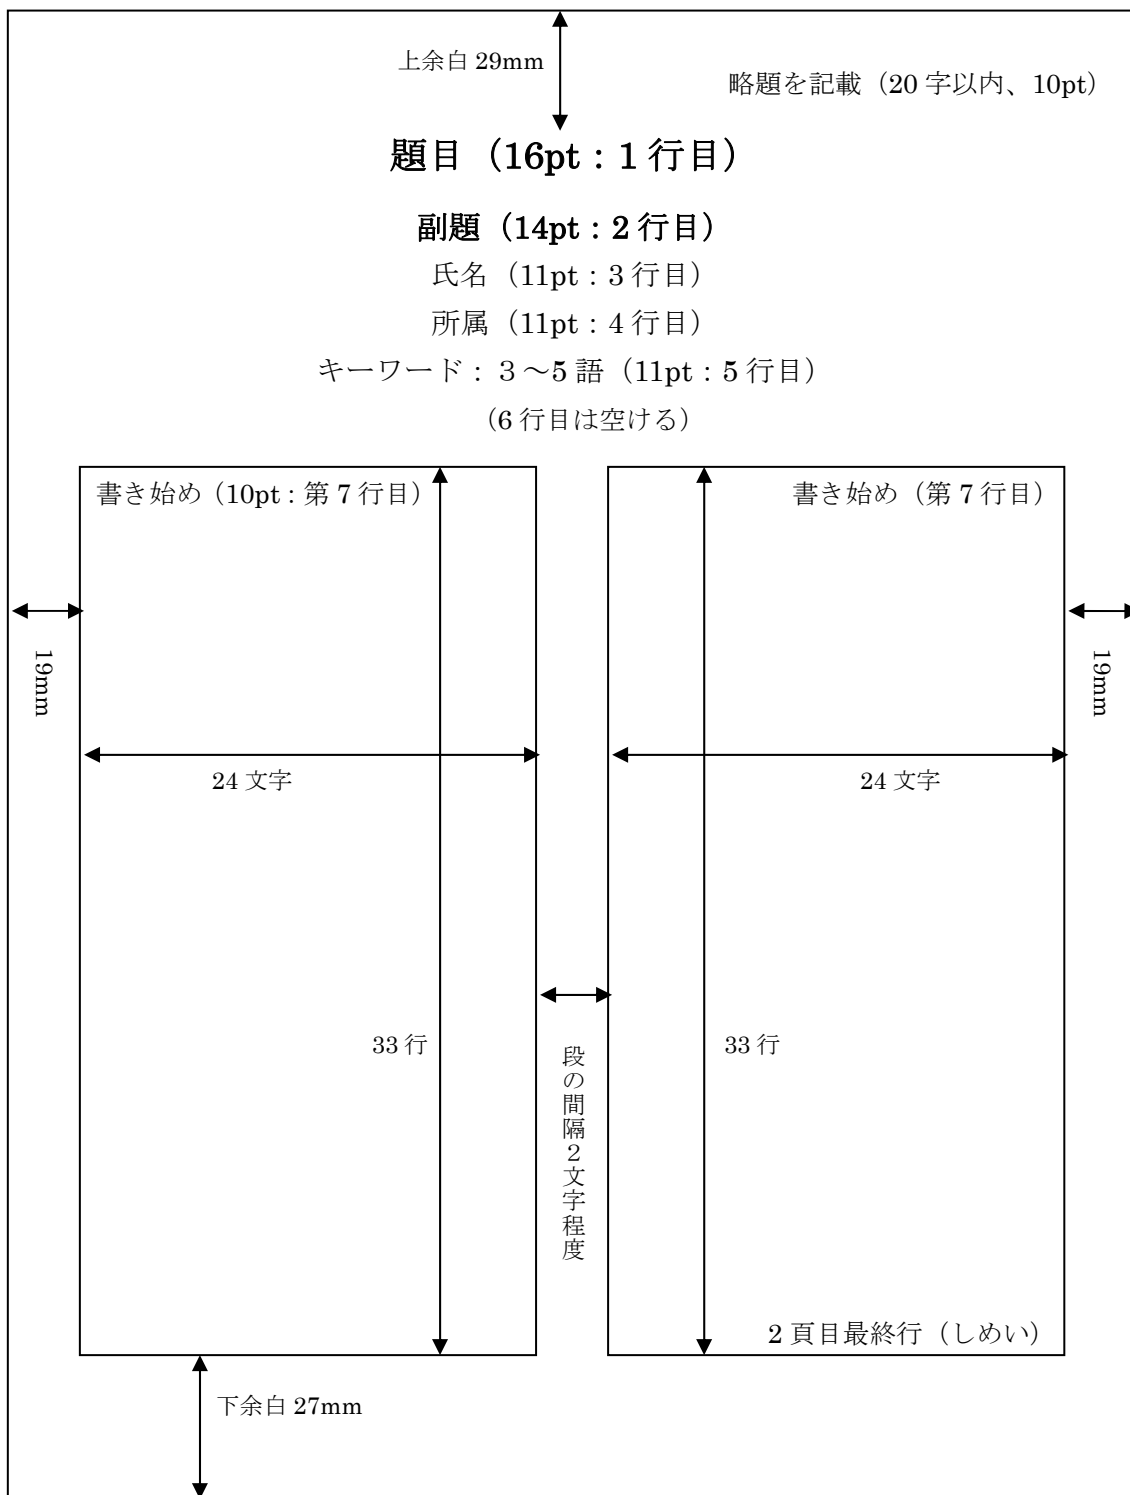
上余白 29mm

略題を記載（20 字以内、10pt）

題目（16pt：1 行目）

副題（14pt：2 行目）

氏名（11pt：3 行目）

所属（11pt：4 行目）

キーワード：3～5 語（11pt：5 行目）

（6 行目は空ける）

書き始め（10pt：第 7 行目）

書き始め（第 7 行目）

19mm

19mm

24 文字

24 文字

33 行

段の間隔2文字程度

33 行

2 頁目最終行（しめい）

下余白 27mm